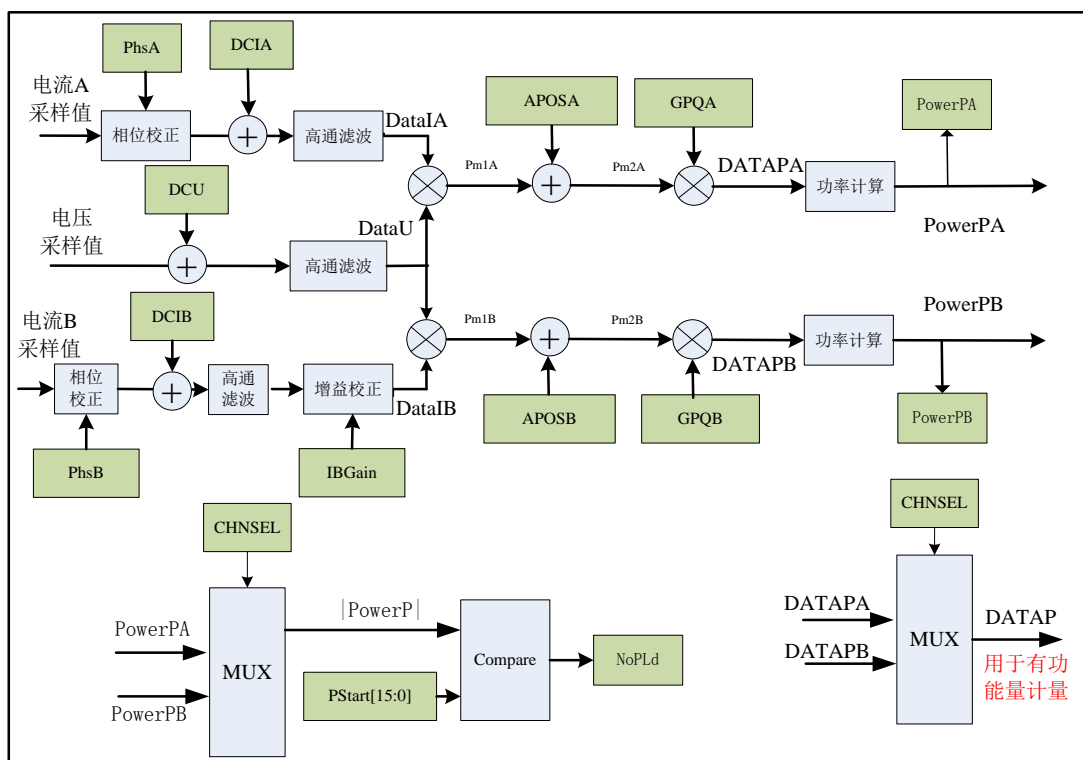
PhsA
DCIA
电流A
采样值
相位校正
高通滤波
DataIA
APOSA
GPQA
PowerPA
Pm1A
Pm2A
DATAPA
功率计算
DCU
PowerPA
电压
采样值
DataU
高通滤波
PowerPB
电流B
采样值
DCIB
Pm1B
Pm2B
功率计算
相位校正
高通滤波
增益校正
DATAPB
DataIB
APOSB
GPQB
PowerPB
PhsB
IBGain
CHNSEL
CHNSEL
|PowerP|
PowerPA
DATAPA
DATAP
MUX
Compare
NoPLd
MUX
DATAPB
用于有功能量计量
PStart[15:0]
PowerPB